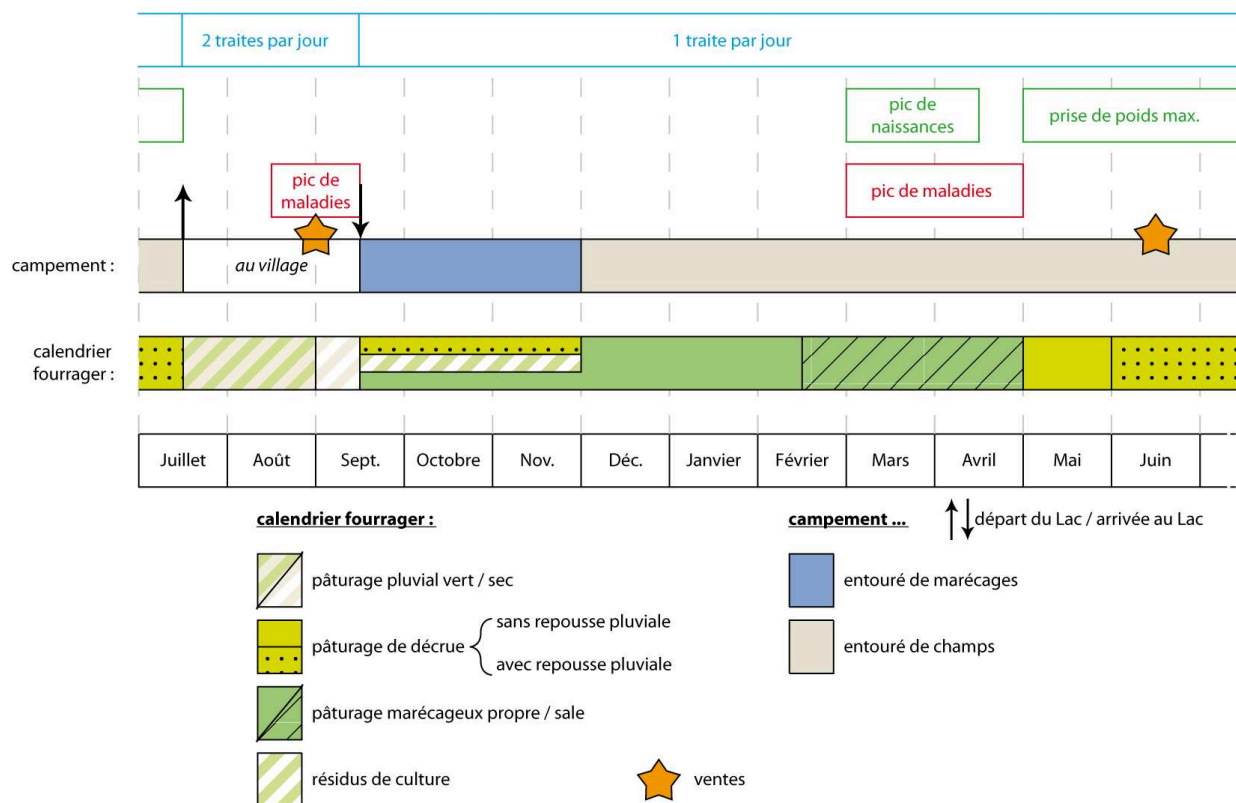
2 traites par jour

1 traite par jour

pic de naissances

prise de poids max.

pic de maladies

pic de maladies

campement :

au village

calendrier fourrager :

| Juillet | Août | Sept. | Octobre | Nov. | Déc. | Janvier | Février | Mars | Avril | Mai | Juin |
|---|---|---|---|---|---|---|---|---|---|---|---|

calendrier fourrager :

pâturage pluvial vert / sec

pâturage de décrue sans repousse pluviale / avec repousse pluviale

pâturage marécageux propre / sale

résidus de culture

ventes

campement ...

départ du Lac / arrivée au Lac

entouré de marécages

entouré de champs